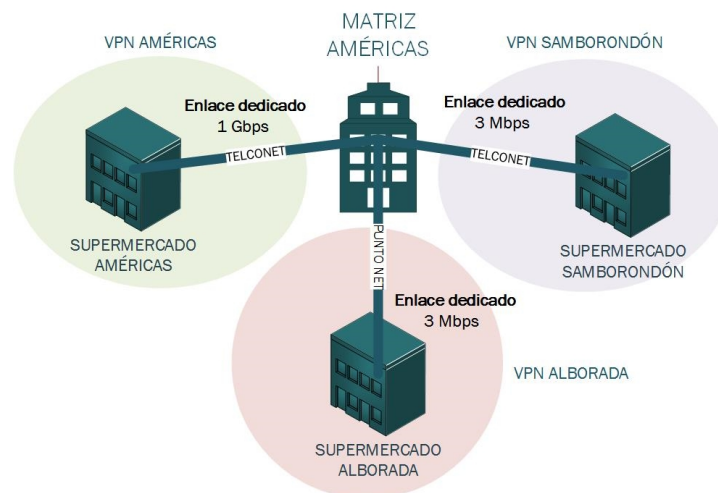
MATRIZ AMÉRICAS

VPN AMÉRICAS

VPN SAMBORONDÓN

Enlace dedicado 1 Gbps

Enlace dedicado 3 Mbps

TELCONET

TELCONET

SUPERMERCADO AMÉRICAS

PUNTO NET

SUPERMERCADO SAMBORONDÓN

Enlace dedicado 3 Mbps

VPN ALBORADA

SUPERMERCADO ALBORADA